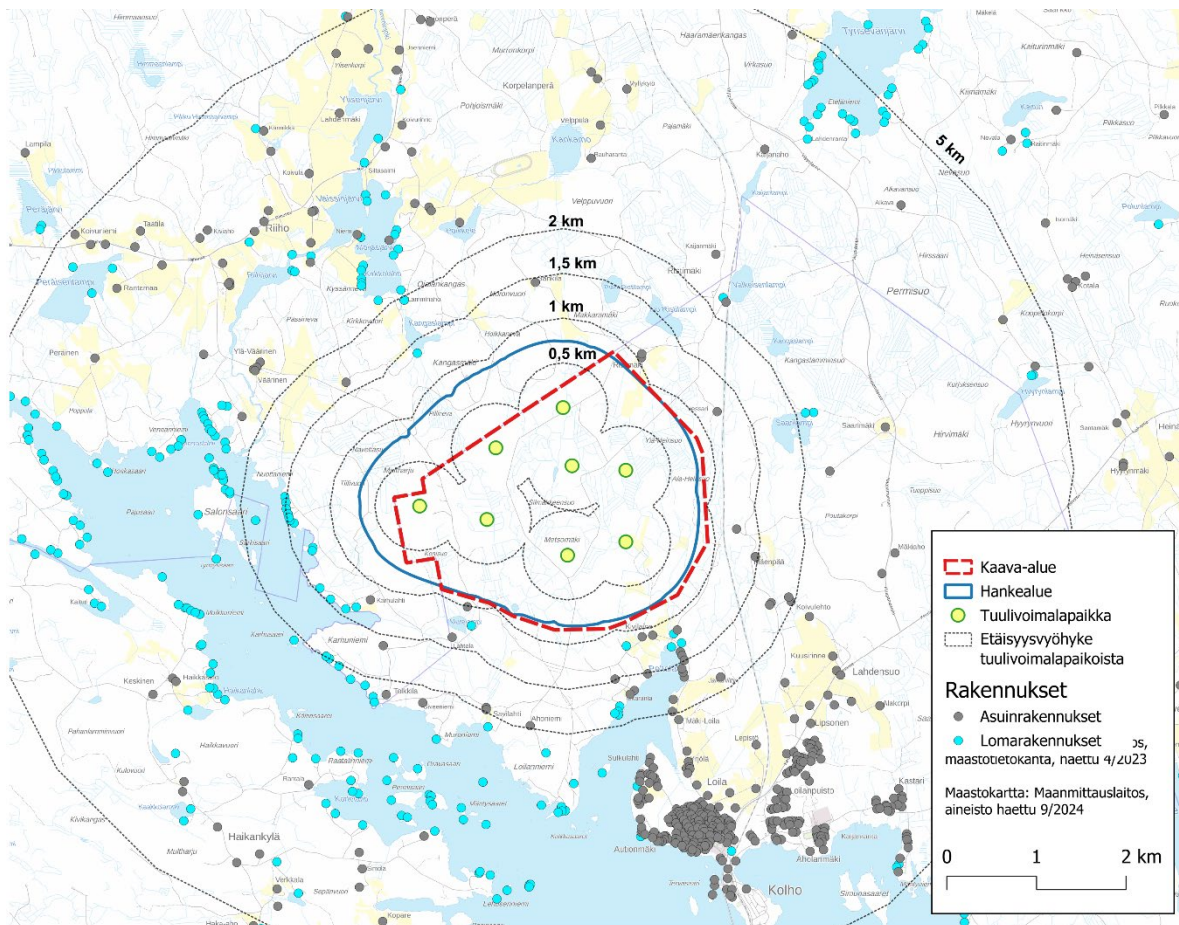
5 km

2 km

1,5 km

1 km

0,5 km

Riiho

Permisuo

Salonsaari

Kamunniemi

Haikankylä

Kolho

Loila

Lahdensuo

Lipsonen

Autonmäki

Hirvimäki

Kaava-alue

Hankealue

Tuulivoimalapaikka

Etäisyysvyöhyke tuulivoimalapaikoista

Rakennukset

Asuinrakennukset

Lomarakennukset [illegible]os, maastotietokanta, haettu 4/2023

Maastokartta: Maanmittauslaitos, aineisto haettu 9/2024

0 1 2 km